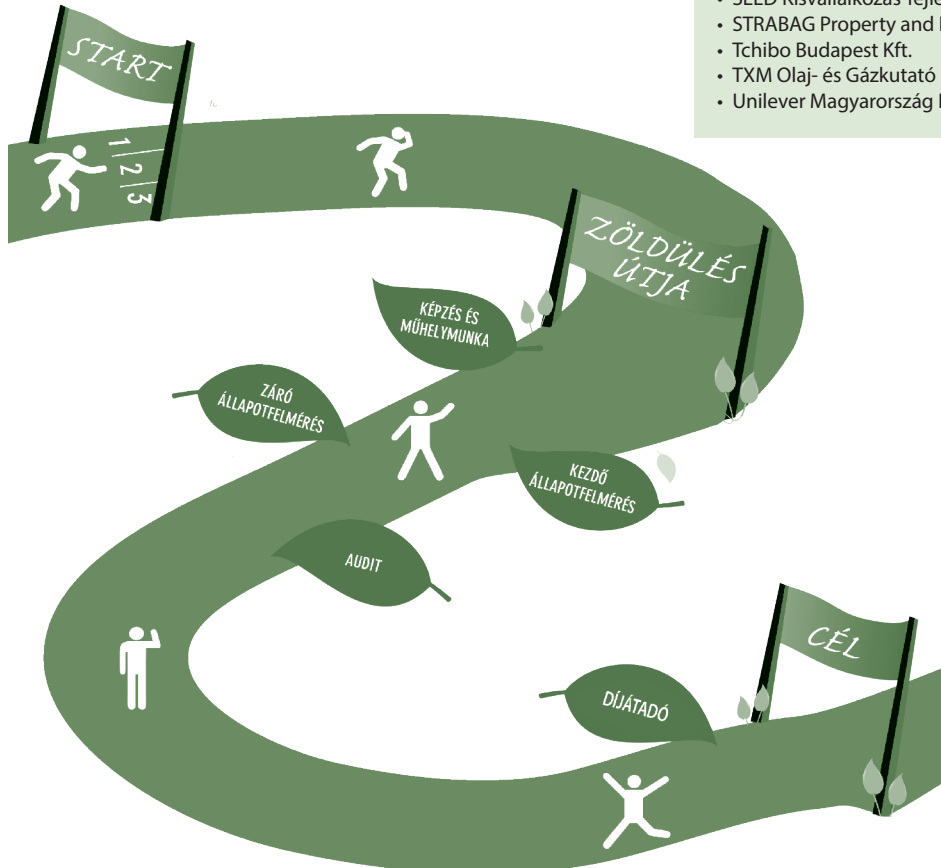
• SEED Kisvállalkozás-fejle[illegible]
• STRABAG Property and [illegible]
• Tchibo Budapest Kft.
• TXM Olaj- és Gázkutató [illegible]
• Unilever Magyarország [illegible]

START

1 2 3

ZÖLDÜLÉS ÚTJA

KÉPZÉS ÉS MŰHELYMUNKA

ZÁRÓ ÁLLAPOTFELMÉRÉS

KEZDŐ ÁLLAPOTFELMÉRÉS

AUDIT

CÉL

DÍJÁTADÓ